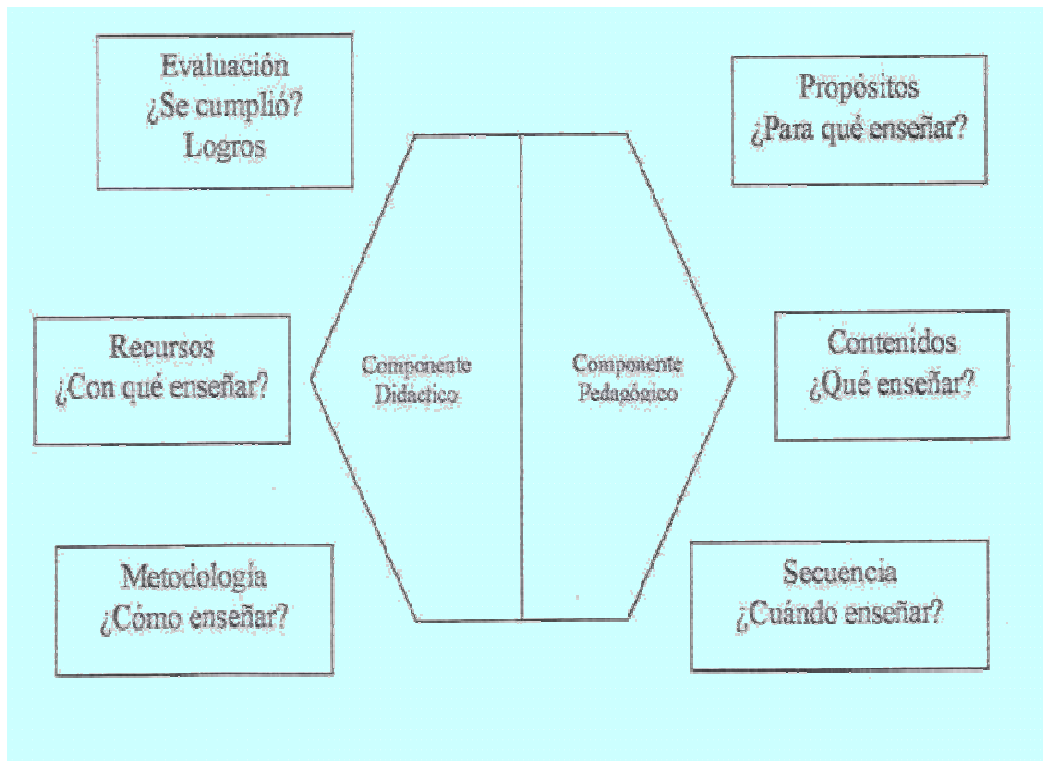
Evaluación
¿Se cumplió?
Logros

Propósitos
¿Para qué enseñar?

Recursos
¿Con qué enseñar?

Componente Didactico

Componente Pedagógico

Contenidos
¿Qué enseñar?

Metodología
¿Cómo enseñar?

Secuencia
¿Cuándo enseñar?